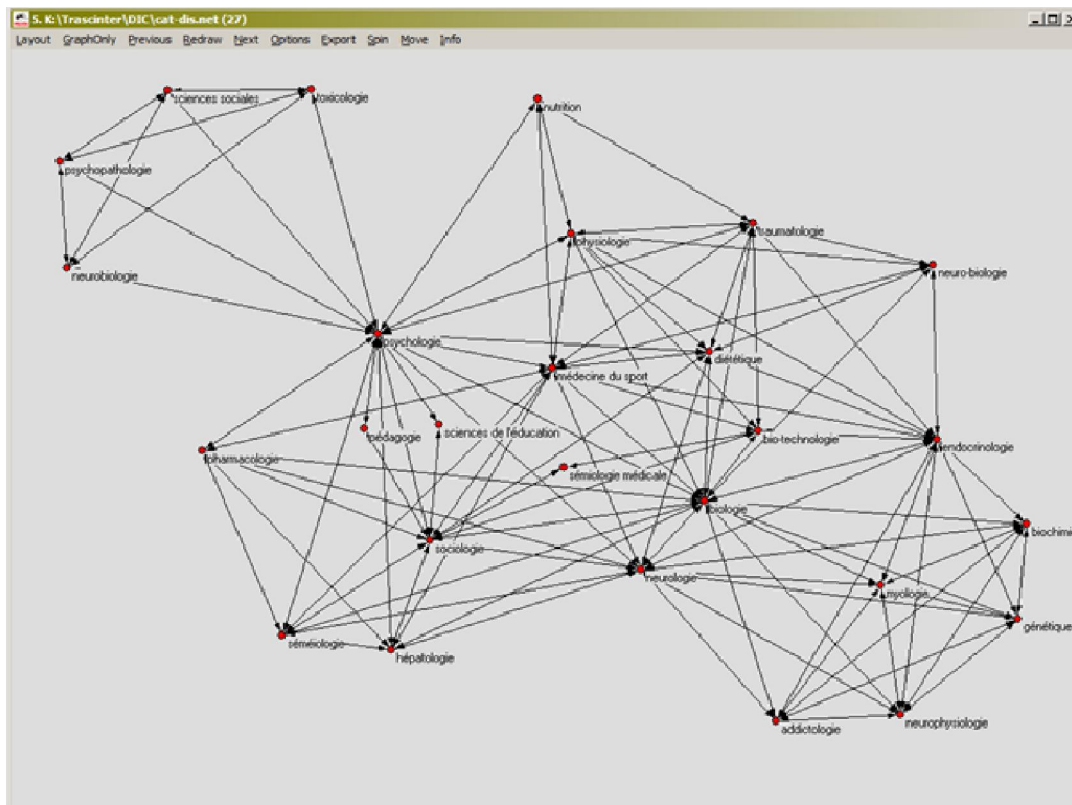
S. K:\Trascinter\DIC\cat-dis.net (27)

Layout GraphOnly Previous Redraw Next Options Export Spin Move Info

sciences sociales
toxicologie
nutrition
psychopathologie
physiologie
traumatologie
neuro-biologie
neurobiologie
psychologie
diététique
médecine du sport
pédagogie
sciences de l'éducation
bio-technologie
endocrinologie
pharmacologie
sémiologie médicale
biologie
biochimie
sociologie
neurologie
myologie
génétique
séméiologie
hépatologie
addictologie
neurophysiologie